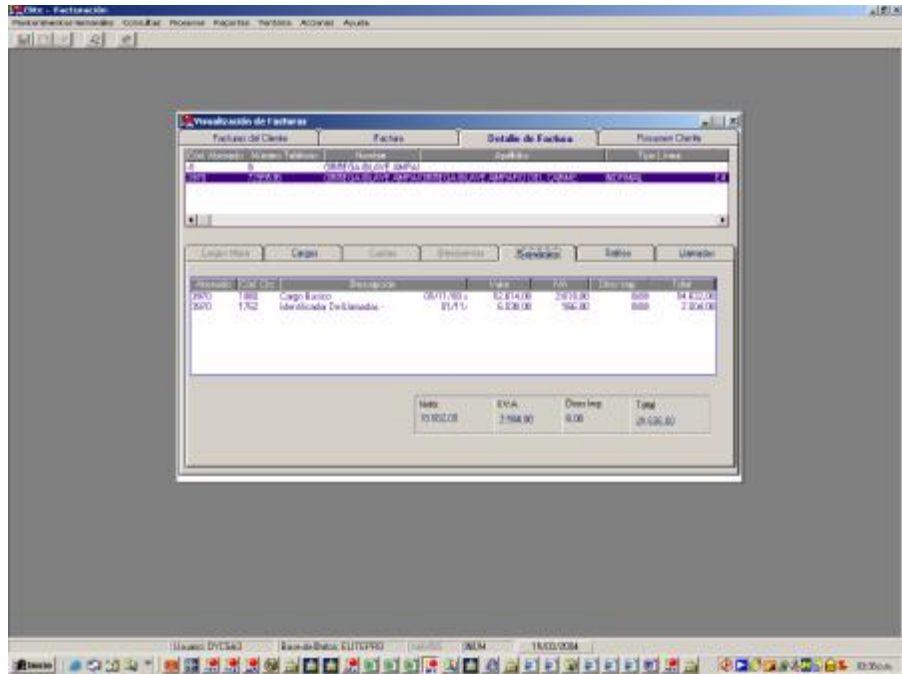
Citrc - Facturación
Mantenimientos Generales Consultar Procesos Reportes Tentativo Acciones Ayuda

Visualización de Facturas
Facturas del Cliente | Fechas | Detalle de Factura | Resumen Cliente

| Cód. Abonado | Número Teléfono | Nombre | Apellido | Tipo Línea |
|---|---|---|---|---|
| 0 | 0 | ORTEGA BLAVE AMPAR | | |
| 3970 | 7799535 | ORTEGA BLAVE AMPARO | ORTEGA BLAVE AMPARO DEL CARME | NORMAL | FA |

Cargos Hora | Cargos | Cuotas | Descuento | Servicios | Saldos | Llamadas

| Abonado | Cód. Clc. | Descripción | | Valor | IVA | Otros Imp. | Total |
|---|---|---|---|---|---|---|---|
| 3970 | 1888 | Cargo Basico | 05/11/03 | 12.814,00 | 2.618,00 | 0,00 | 14.432,00 |
| 3970 | 1762 | Identificador De Llamadas | 01/11/ | 6.038,00 | 966,00 | 0,00 | 7.004,00 |

| Neto | I.V.A | Otros Imp. | Total |
|---|---|---|---|
| 18.852,00 | 3.584,00 | 0,00 | 21.436,00 |

Usuario: DYC563 | Base de Datos: EUTEPRO | | NUM | 19/03/2004
Inicio | 10:30a.m.